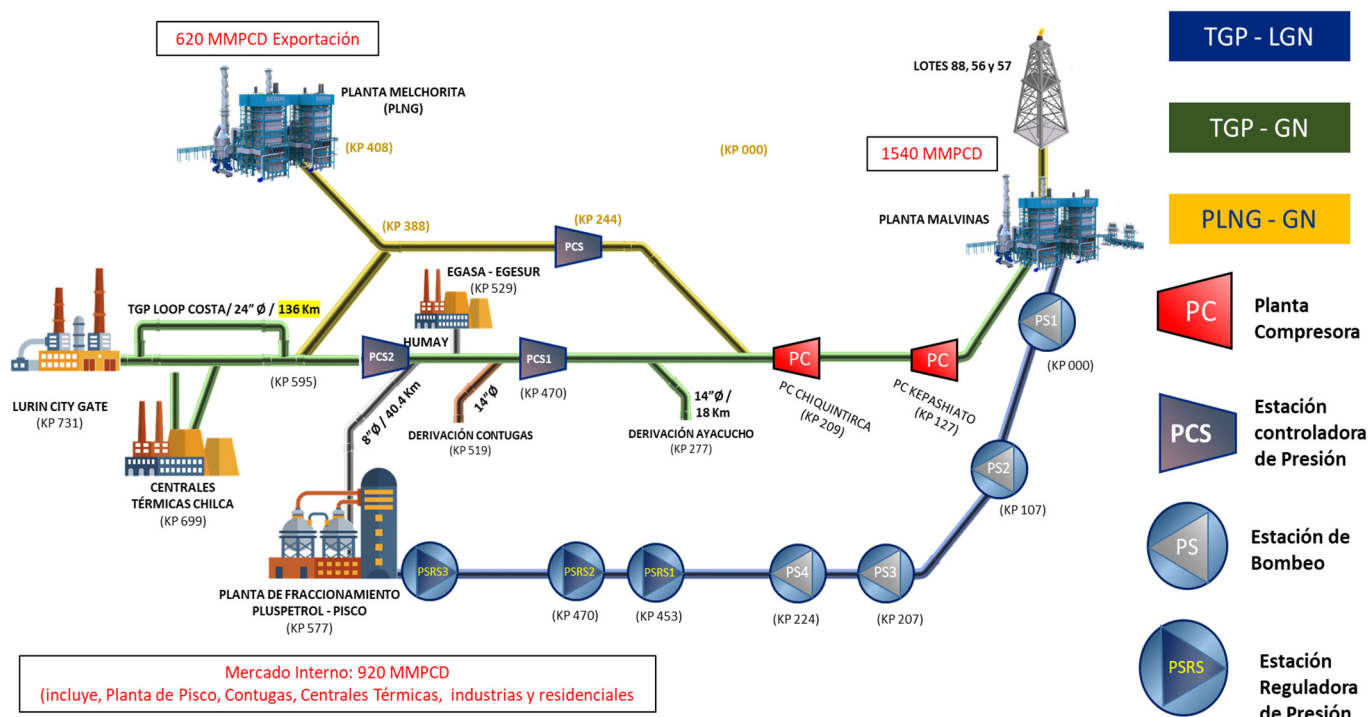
620 MMPCD Exportación

PLANTA MELCHORITA (PLNG)

(KP 408)

(KP 000)

LOTES 88, 56 y 57

1540 MMPCD

TGP - LGN

TGP - GN

PLNG - GN

PLANTA MALVINAS

(KP 388)

(KP 244)

PCS

EGASA - EGESUR
(KP 529)

TGP LOOP COSTA/ 24" Ø / 136 Km

HUMAY

PCS2

PCS1

PC

PC

PS1

(KP 000)

(KP 595)

(KP 470)

PC CHIQUINTIRCA
(KP 209)

PC KEPASHIATO
(KP 127)

LURIN CITY GATE
(KP 731)

8"Ø / 40.4 Km

14"Ø

14"Ø / 18 Km

DERIVACIÓN CONTUGAS
(KP 519)

DERIVACIÓN AYACUCHO
(KP 277)

CENTRALES TÉRMICAS CHILCA
(KP 699)

PS2

(KP 107)

PSRS3

PSRS2

PSRS1

PS4

PS3

PLANTA DE FRACCIONAMIENTO PLUSPETROL - PISCO
(KP 577)

(KP 470)

(KP 453)

(KP 224)

(KP 207)

PC Planta Compresora

PCS Estación controladora de Presión

PS Estación de Bombeo

PSRS Estación Reguladora de Presión

Mercado Interno: 920 MMPCD
(incluye, Planta de Pisco, Contugas, Centrales Térmicas, industrias y residenciales